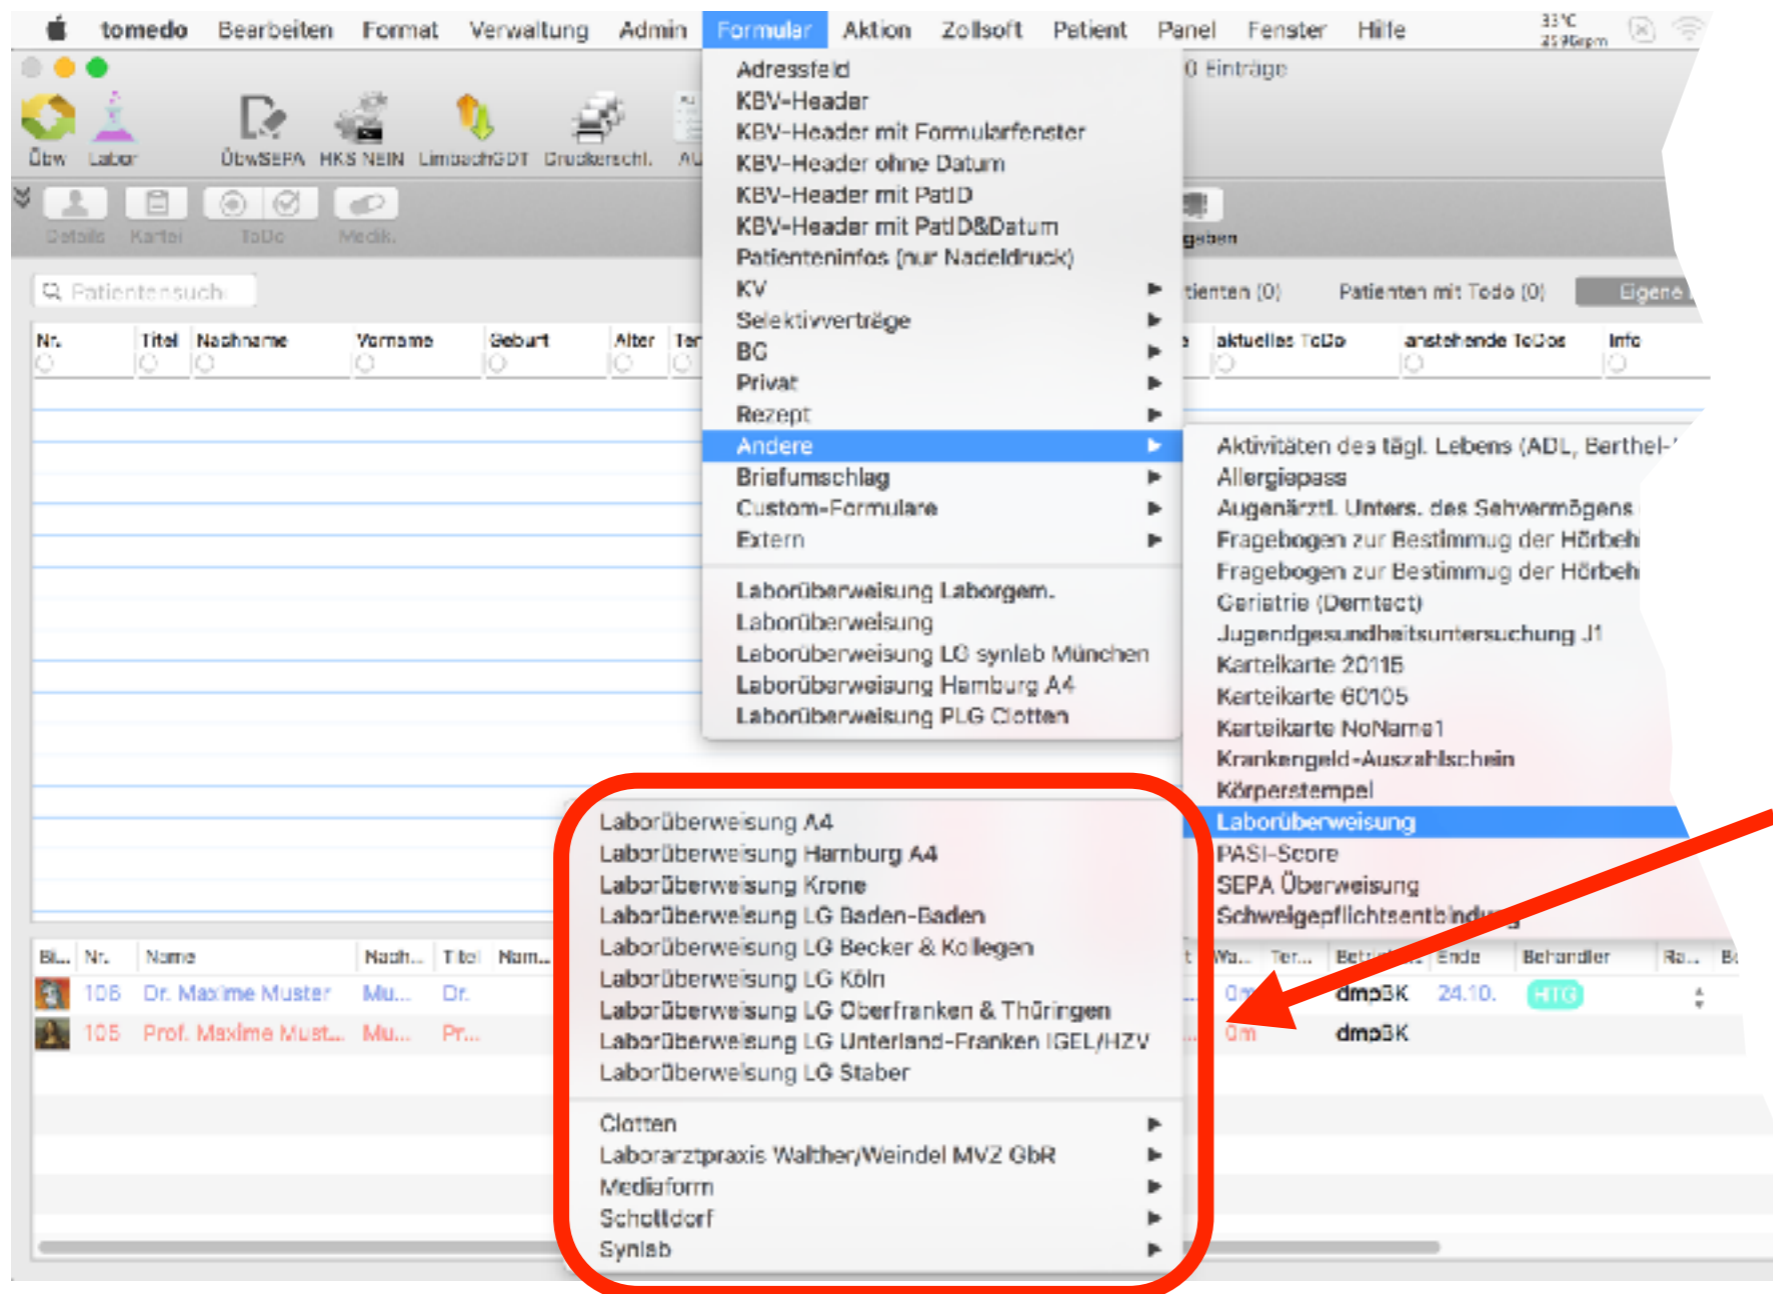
tomedo Bearbeiten Format Verwaltung Admin Formular Aktion Zollsoft Patient Panel Fenster Hilfe

Überw Labor ÜbwSEPA HKS NEIN LimbachGDT Druckerschl. AU

Details Kartei ToDo Medik.

0 Einträge

geben

Patientensuche

tienten (0) Patienten mit Todo (0) Eigene

| Nr. | Titel | Nachname | Vorname | Geburt | Alter | Ter | aktuelles ToDo | anstehende ToDos | Info |
|---|---|---|---|---|---|---|---|---|---|

Adressfeld
KBV-Header
KBV-Header mit Formularfenster
KBV-Header ohne Datum
KBV-Header mit PatID
KBV-Header mit PatID&Datum
Patienteninfos (nur Nadeldruck)
KV
Selektivverträge
BG
Privat
Rezept
Andere
Briefumschlag
Custom-Formulare
Extern

Laborüberweisung Laborgem.
Laborüberweisung
Laborüberweisung LG synlab München
Laborüberweisung Hamburg A4
Laborüberweisung PLG Clotten

Aktivitäten des tägl. Lebens (ADL, Barthel-
Allergiepass
Augenärztl. Unters. des Sehvermögens
Fragebogen zur Bestimmug der Hörbeh
Fragebogen zur Bestimmug der Hörbeh
Geriatrie (Demtect)
Jugendgesundheitsuntersuchung J1
Karteikarte 20115
Karteikarte 60105
Karteikarte NoName1
Krankengeld-Auszahlschein
Körperstempel
Laborüberweisung
PASI-Score
SEPA Überweisung
Schweigepflichtsentbindung

Laborüberweisung A4
Laborüberweisung Hamburg A4
Laborüberweisung Krone
Laborüberweisung LG Baden-Baden
Laborüberweisung LG Becker & Kollegen
Laborüberweisung LG Köln
Laborüberweisung LG Oberfranken & Thüringen
Laborüberweisung LG Unterland-Franken IGEL/HZV
Laborüberweisung LG Staber

Clotten
Laborarztpraxis Walther/Weindel MVZ GbR
Mediaform
Schottdorf
Synlab

| Bi... | Nr. | Name | Nach... | Titel | Nam... | Wa... | Ter... | Betr... | Ende | Behandler | Ra... | B |
|---|---|---|---|---|---|---|---|---|---|---|---|---|
| | 106 | Dr. Maxime Muster | Mu... | Dr. | | 0m | | dmpBK | 24.10. | HTG | | |
| | 105 | Prof. Maxime Must... | Mu... | Pr... | | 0m | | dmpBK | | | | |